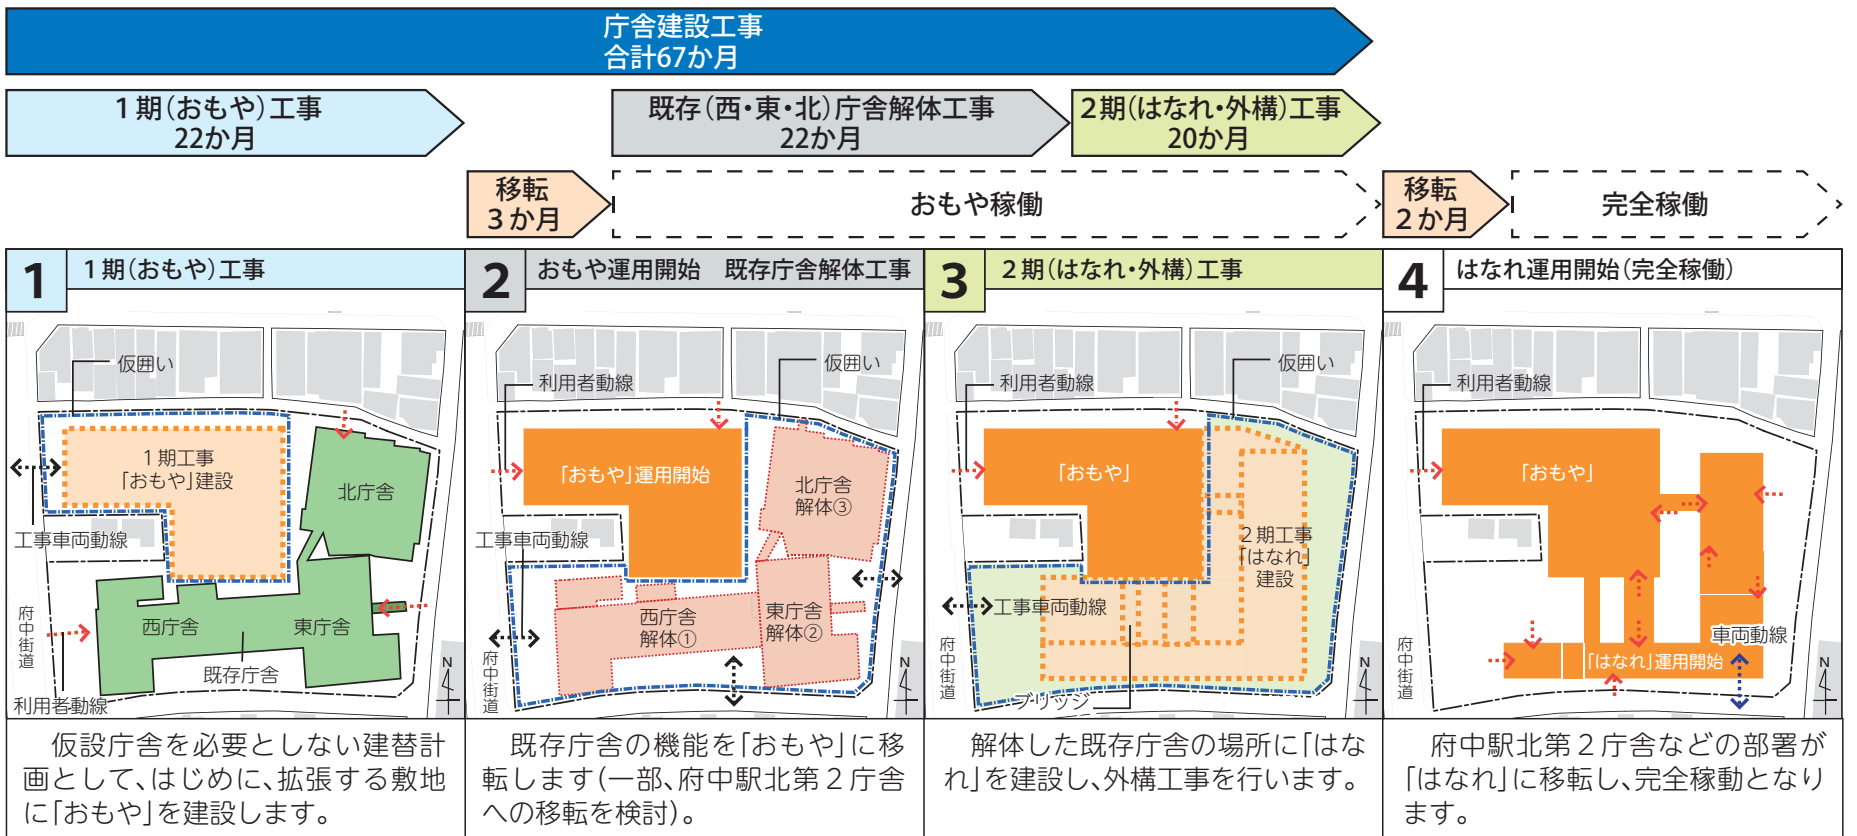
庁舎建設工事
合計67か月

１期（おもや）工事
22か月

既存（西・東・北）庁舎解体工事
22か月

2期（はなれ・外構）工事
20か月

移転
３か月

おもや稼働

移転
２か月

完全稼働

1 １期（おもや）工事

仮囲い
１期工事
「おもや」建設
北庁舎
工事車両動線
府中街道
西庁舎
東庁舎
既存庁舎
利用者動線

仮設庁舎を必要としない建替計画として、はじめに、拡張する敷地に「おもや」を建設します。

2 おもや運用開始　既存庁舎解体工事

利用者動線
仮囲い
「おもや」運用開始
北庁舎
解体③
工事車両動線
西庁舎
解体①
東庁舎
解体②
府中街道
N

既存庁舎の機能を「おもや」に移転します（一部、府中駅北第２庁舎への移転を検討）。

3 ２期（はなれ・外構）工事

利用者動線
仮囲い
「おもや」
２期工事
「はなれ」
建設
工事車両動線
府中街道
ブリッジ
N

解体した既存庁舎の場所に「はなれ」を建設し、外構工事を行います。

4 はなれ運用開始（完全稼働）

利用者動線
「おもや」
車両動線
「はなれ」運用開始
府中街道
N

府中駅北第２庁舎などの部署が「はなれ」に移転し、完全稼動となります。